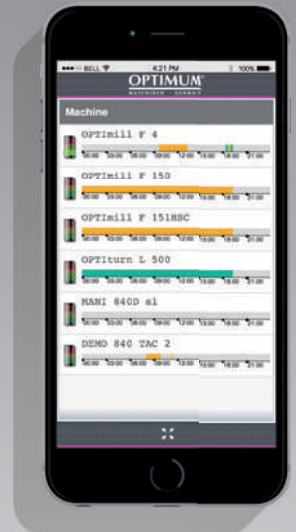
BELL 4:21 PM 100%
OPTIMUM
MASCHINEN · GERMANY

Machine

OPTImill F 4
00:00 03:00 06:00 09:00 12:00 15:00 18:00 21:00

OPTImill F 150
00:00 03:00 06:00 09:00 12:00 15:00 18:00 21:00

OPTImill F 151HSC
00:00 03:00 06:00 09:00 12:00 15:00 18:00 21:00

OPTIturn L 500
00:00 03:00 06:00 09:00 12:00 15:00 18:00 21:00

MANI 840D sl
00:00 03:00 06:00 09:00 12:00 15:00 18:00 21:00

DEMO 840 TAC 2
00:00 03:00 06:00 09:00 12:00 15:00 18:00 21:00